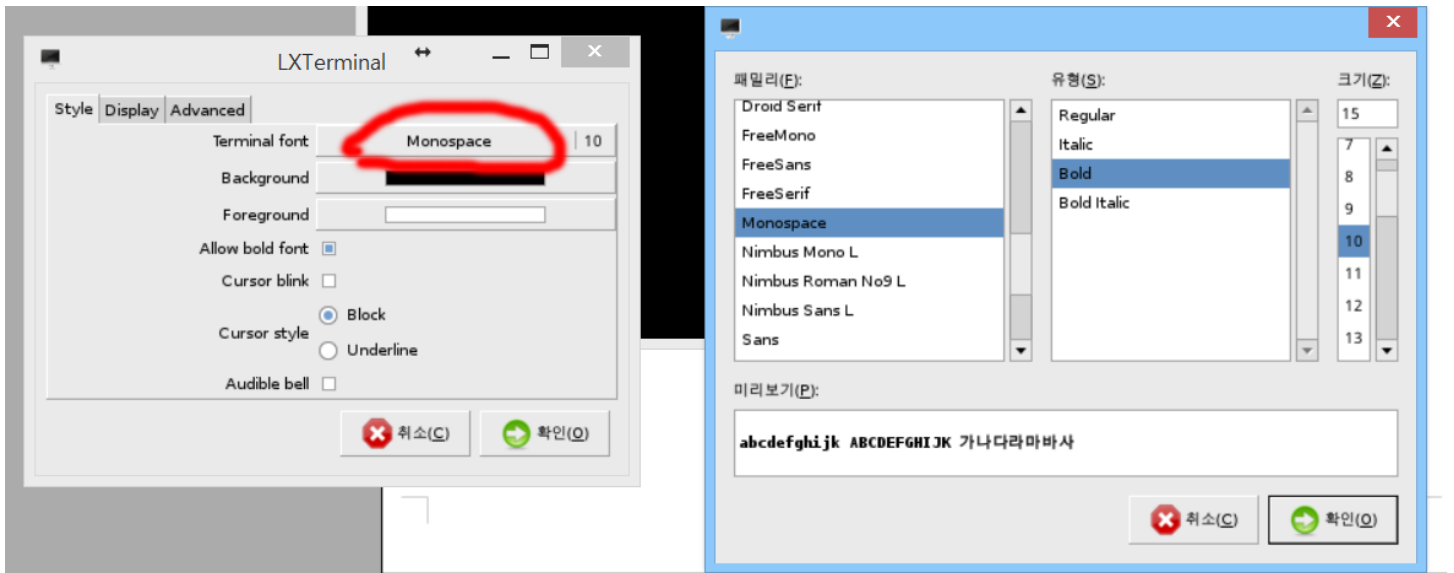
LXTerminal

Style | Display | Advanced

Terminal font | Monospace | 10
Background
Foreground
Allow bold font
Cursor blink
Cursor style
Block
Underline
Audible bell

취소(C) 확인(O)

패밀리(F): 유형(S): 크기(Z):

Droid Serif
FreeMono
FreeSans
FreeSerif
Monospace
Nimbus Mono L
Nimbus Roman No9 L
Nimbus Sans L
Sans

Regular
Italic
Bold
Bold Italic

15
7
8
9
10
11
12
13

미리보기(P):

abcdefghijk ABCDEFGHIJK 가나다라마바사

취소(C) 확인(O)